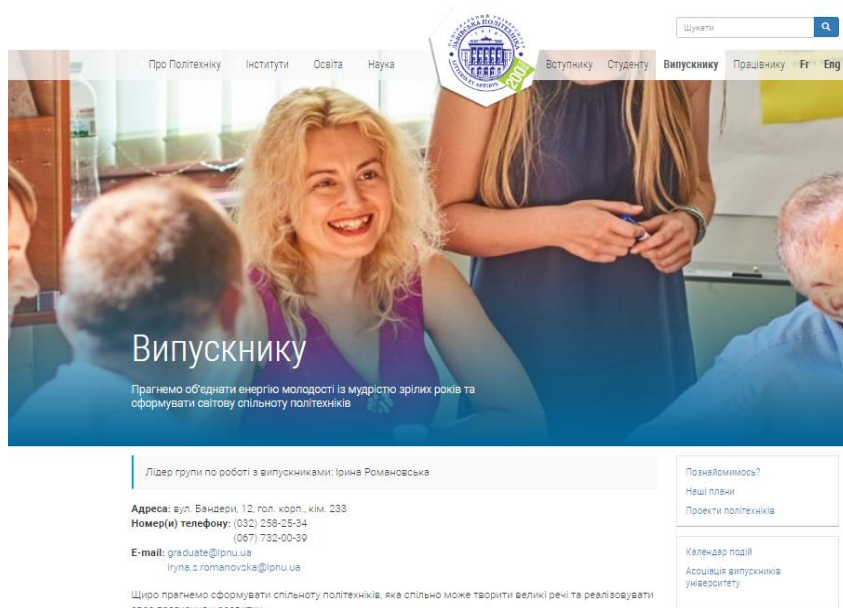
Шукати

Про Політехніку Інститути Освіта Наука

Вступнику Студенту Випускнику Працівнику Fr Eng

Випускнику

Прагнемо об'єднати енергію молодості із мудрістю зрілих років та сформувати світову спільноту політехніків

Лідер групи по роботі з випускниками: Ірина Романовська

**Адреса:** вул. Бандери, 12, гол. корп., кім. 233
**Номер(и) телефону:** (032) 258-25-34
(067) 732-00-39
**E-mail:** graduate@lpnu.ua
iryna.c.romanovska@lpnu.ua

Щиро прагнемо сформувати спільноту політехніків, яка спільно може творити великі речі та реалізовувати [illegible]

Познайомимось?
Наші плани
Проекти політехніків

Календар подій
Асоціація випускників університету